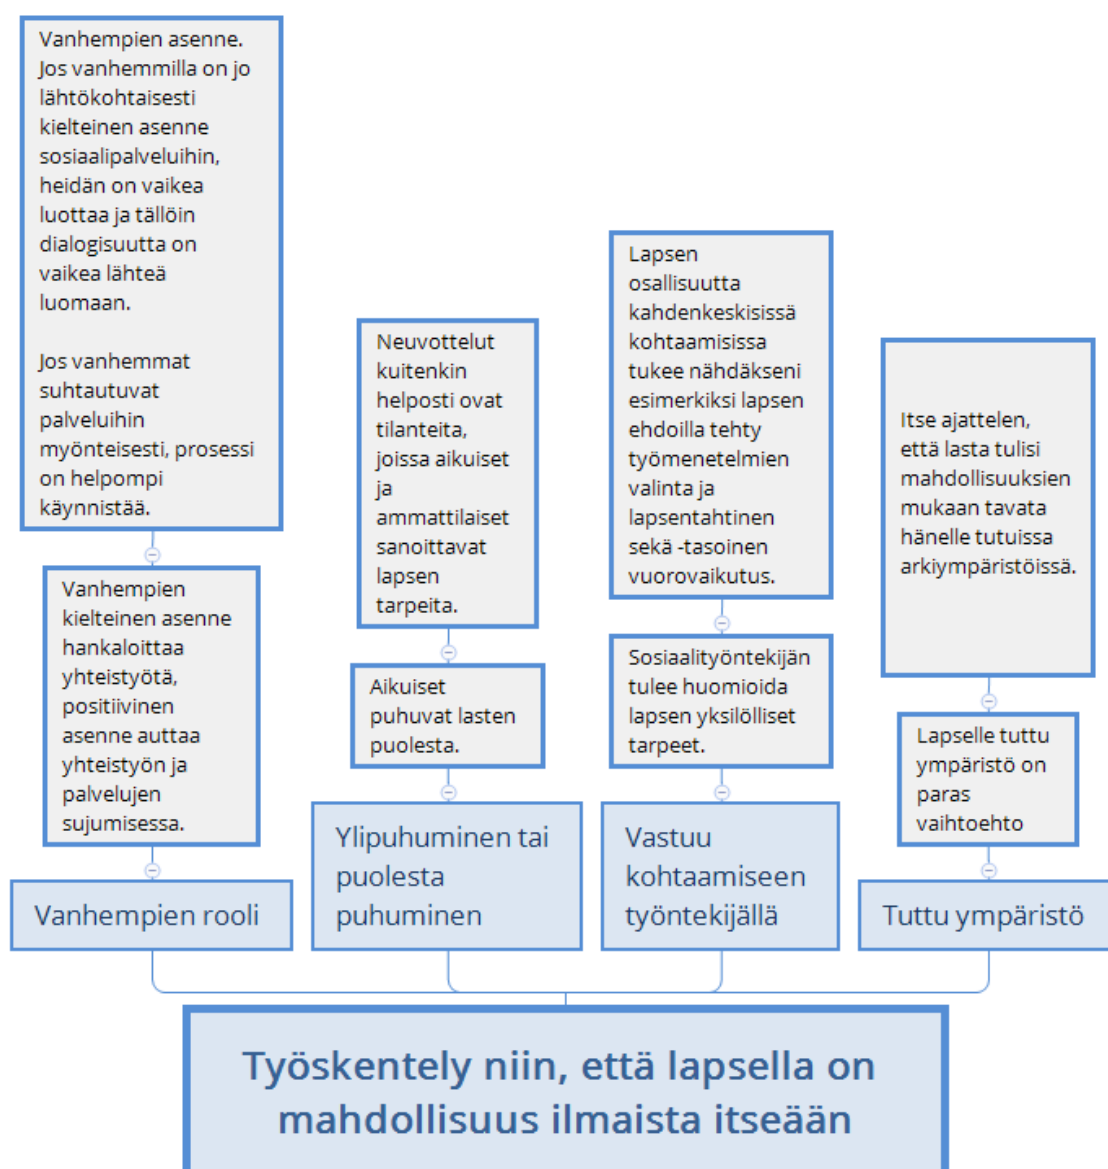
Vanhempien asenne. Jos vanhemmilla on jo lähtökohtaisesti kielteinen asenne sosiaalipalveluihin, heidän on vaikea luottaa ja tällöin dialogisuutta on vaikea lähteä luomaan.

Jos vanhemmat suhtautuvat palveluihin myönteisesti, prosessi on helpompi käynnistää.

Vanhempien kielteinen asenne hankaloittaa yhteistyötä, positiivinen asenne auttaa yhteistyön ja palvelujen sujumisessa.

Vanhempien rooli

Neuvottelut kuitenkin helposti ovat tilanteita, joissa aikuiset ja ammattilaiset sanoittavat lapsen tarpeita.

Aikuiset puhuvat lasten puolesta.

Ylipuhuminen tai puolesta puhuminen

Lapsen osallisuutta kahdenkeskisissä kohtaamisissa tukee nähdäkseni esimerkiksi lapsen ehdoilla tehty työmenetelmien valinta ja lapsentahtinen sekä -tasoinen vuorovaikutus.

Sosiaalityöntekijän tulee huomioida lapsen yksilölliset tarpeet.

Vastuu kohtaamiseen työntekijällä

Itse ajattelen, että lasta tulisi mahdollisuuksien mukaan tavata hänelle tutuissa arkiympäristöissä.

Lapselle tuttu ympäristö on paras vaihtoehto

Tuttu ympäristö

Työskentely niin, että lapsella on mahdollisuus ilmaista itseään